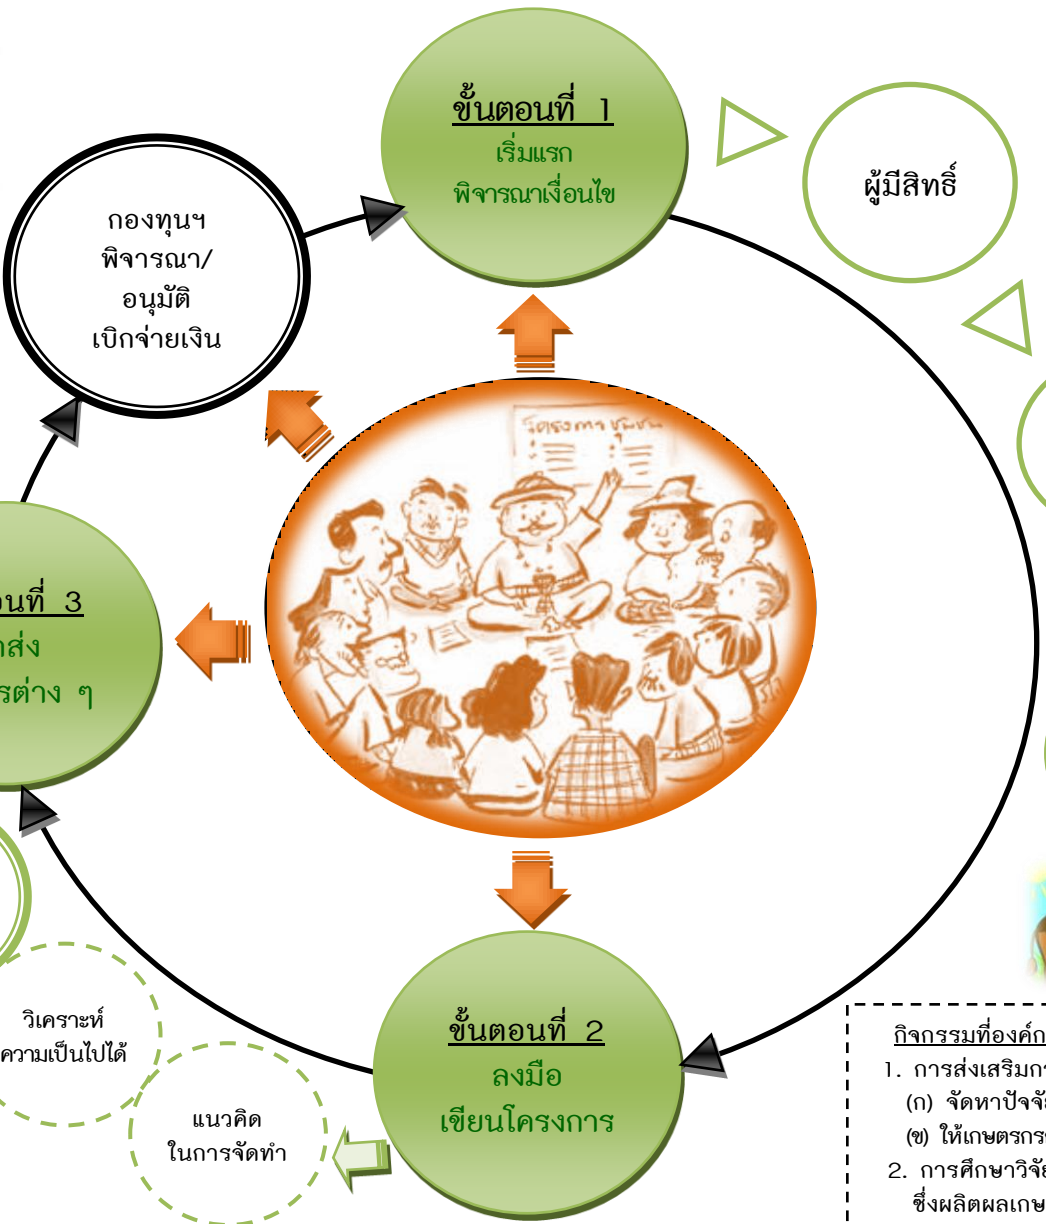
ขั้นตอนที่ 1
เริ่มแรก
พิจารณาเงื่อนไข

ผู้มีสิทธิ์

กองทุนฯ
พิจารณา/
อนุมัติ
เบิกจ่ายเงิน

โครงการ ชุมชน

อนที่ 3
ส่ง
รต่าง ๆ

วิเคราะห์
ความเป็นไปได้

แนวคิด
ในการจัดทำ

ขั้นตอนที่ 2
ลงมือ
เขียนโครงการ

กิจกรรมที่องค์ก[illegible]
1. การส่งเสริมก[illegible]
(ก) จัดหาปัจจั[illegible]
(ข) ให้เกษตรกร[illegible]
2. การศึกษาวิจั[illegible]
ซึ่งผลิตผลเกษ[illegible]